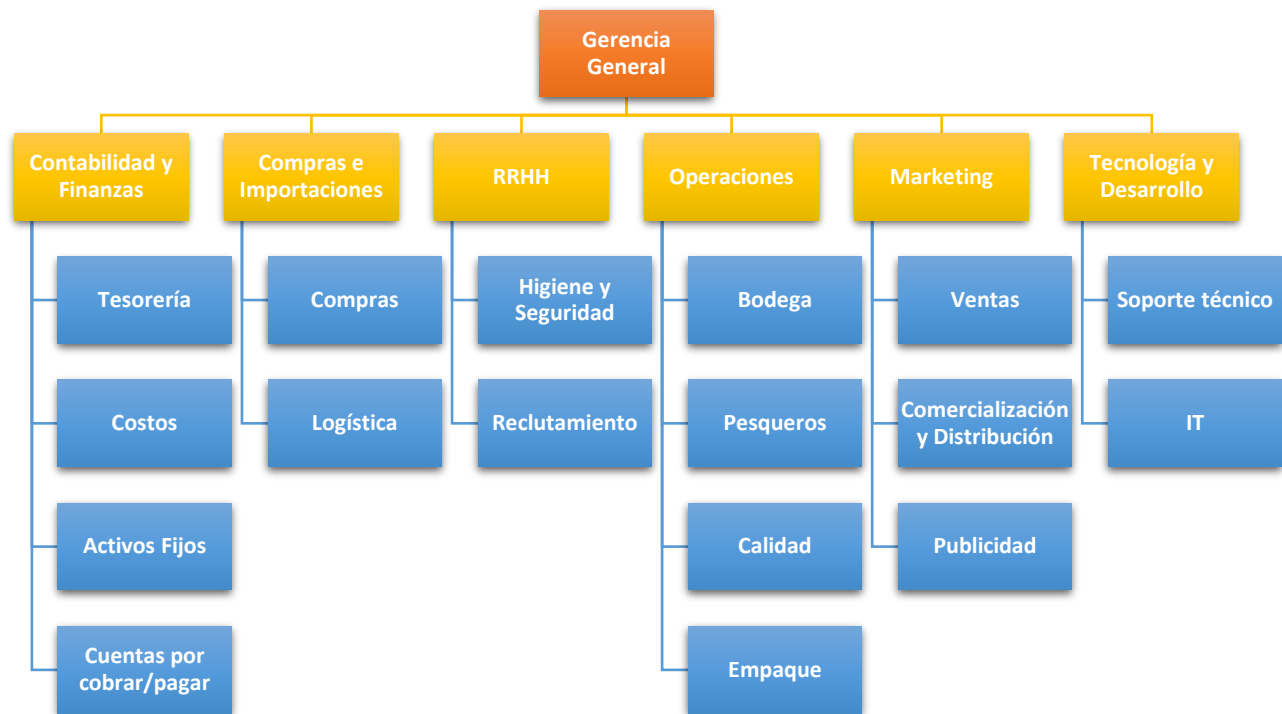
Gerencia General

Contabilidad y Finanzas
Tesorería
Costos
Activos Fijos
Cuentas por cobrar/pagar

Compras e Importaciones
Compras
Logística

RRHH
Higiene y Seguridad
Reclutamiento

Operaciones
Bodega
Pesqueros
Calidad
Empaque

Marketing
Ventas
Comercialización y Distribución
Publicidad

Tecnología y Desarrollo
Soporte técnico
IT